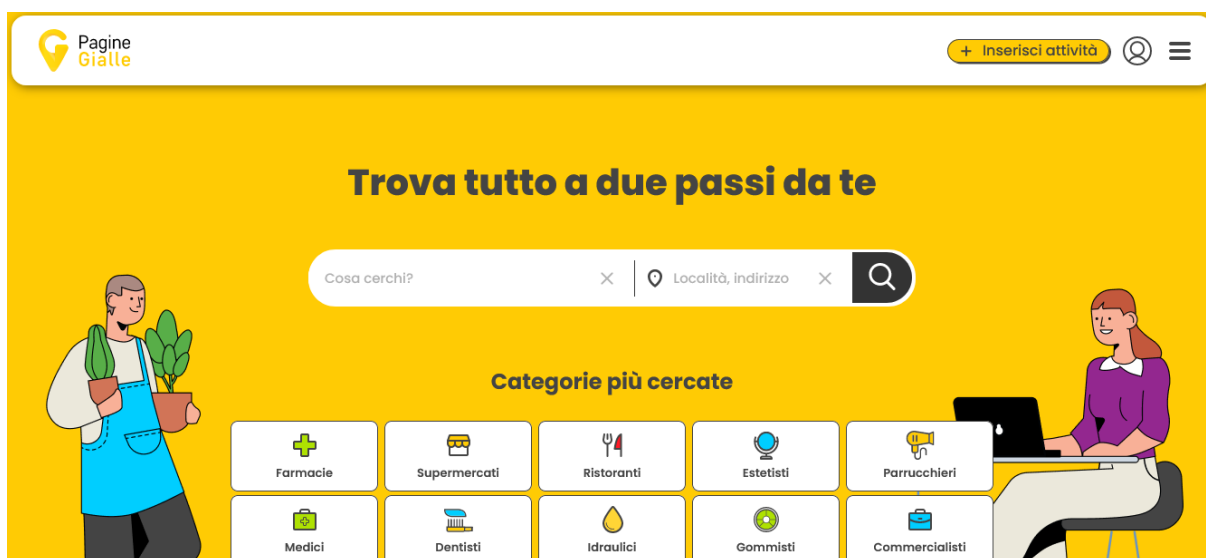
Pagine Gialle

+ Inserisci attività

Trova tutto a due passi da te

Cosa cerchi?

Località, indirizzo

Categorie più cercate

Farmacie
Supermercati
Ristoranti
Estetisti
Parrucchieri
Medici
Dentisti
Idraulici
Gommisti
Commercialisti